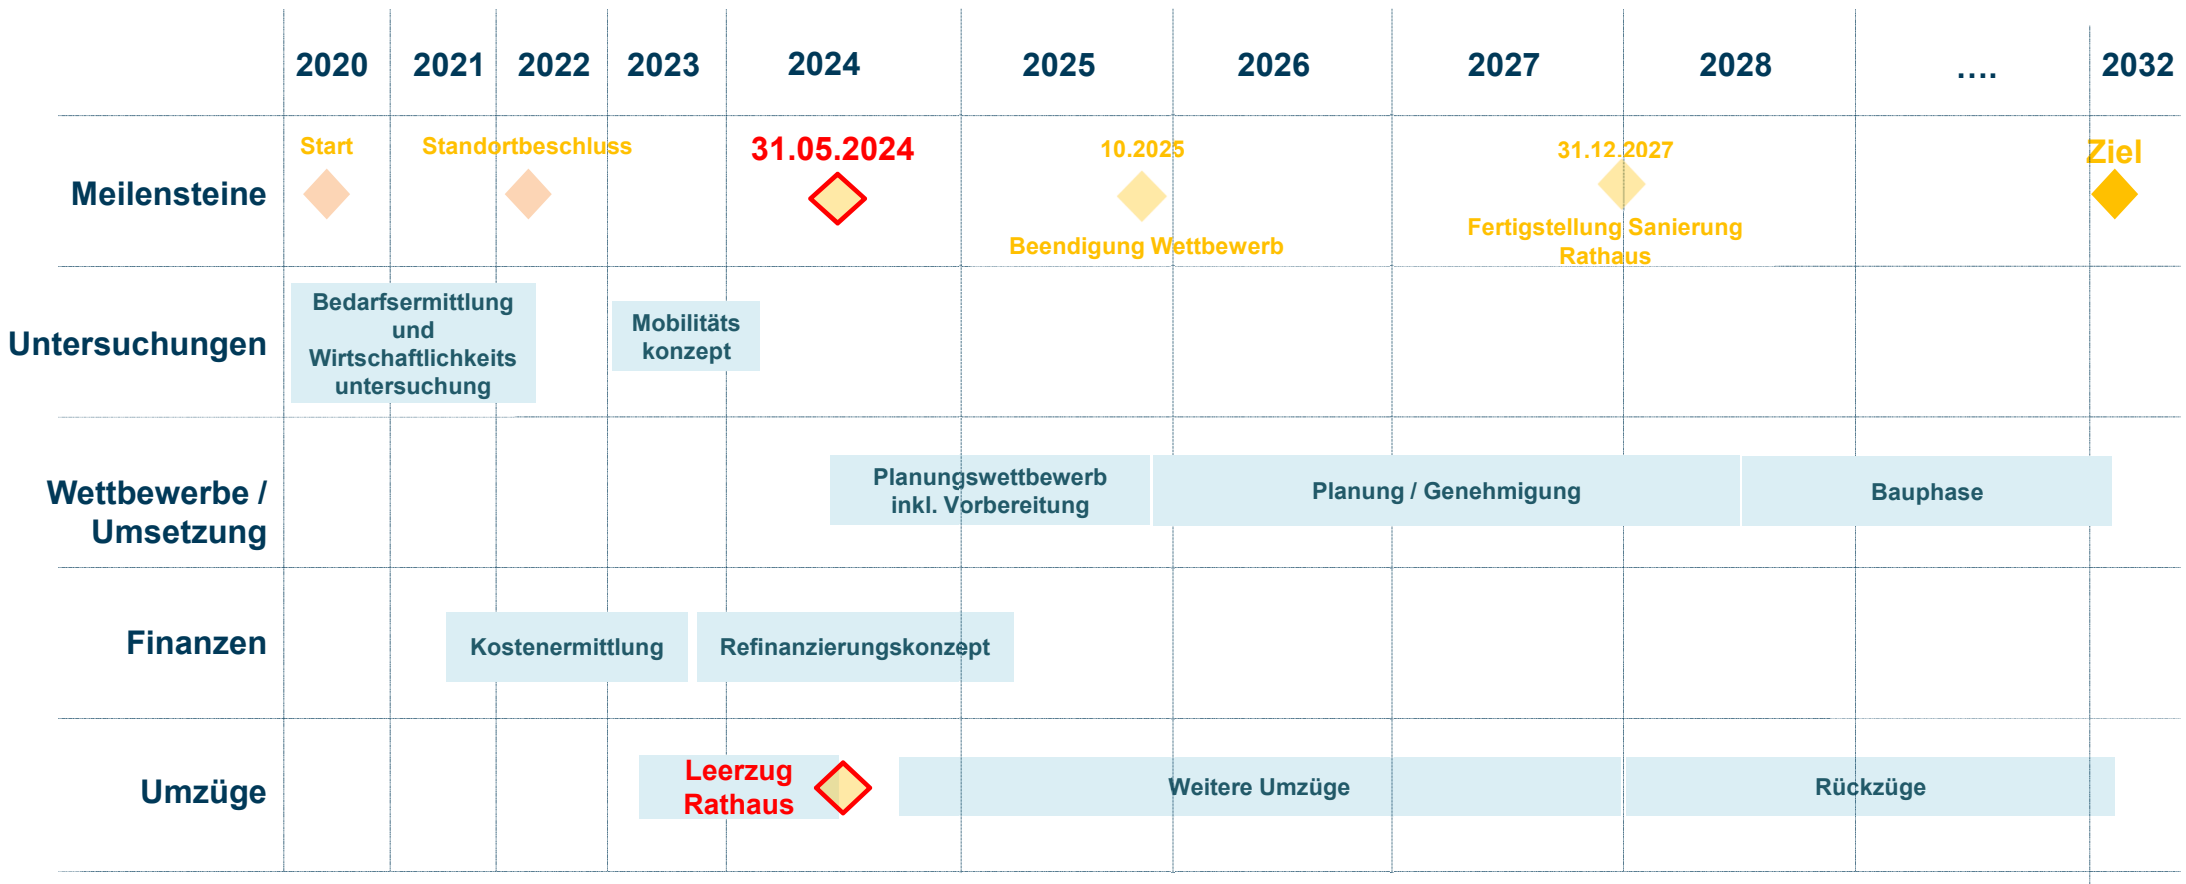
| | 2020 | 2021 | 2022 | 2023 | 2024 | 2025 | 2026 | 2027 | 2028 | .... | 2032 |
|---|---|---|---|---|---|---|---|---|---|---|---|
| Meilensteine | Start | Standortbeschluss | | | 31.05.2024 | 10.2025 Beendigung Wettbewerb | | 31.12.2027 Fertigstellung Sanierung Rathaus | | | Ziel |
| Untersuchungen | Bedarfsermittlung und Wirtschaftlichkeits untersuchung | | | Mobilitäts konzept | | | | | | | |
| Wettbewerbe / Umsetzung | | | | | Planungswettbewerb inkl. Vorbereitung | | Planung / Genehmigung | | Bauphase | | |
| Finanzen | | Kostenermittlung | | Refinanzierungskonzept | | | | | | | |
| Umzüge | | | | Leerzug Rathaus | | Weitere Umzüge | | | Rückzüge | | |